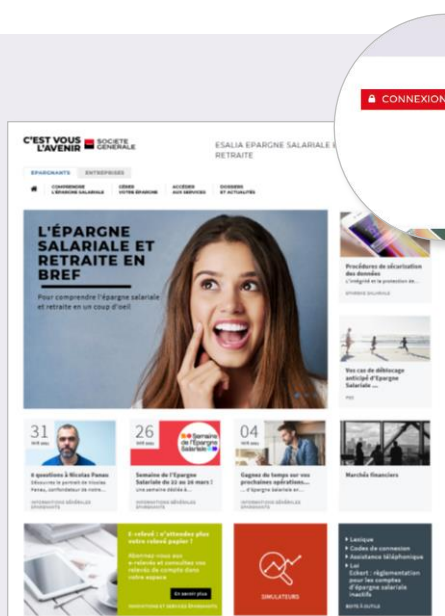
CONNEXION

C'EST VOUS L'AVENIR SOCIETE GENERALE

ESALIA EPARGNE SALARIALE ET RETRAITE

EPARGNANTS ENTREPRISES

COMPRENDRE L'ÉPARGNE SALARIALE
GÉRER VOTRE ÉPARGNE
ACCÉDER AUX SERVICES
DOSSIERS ET ACTUALITÉS

L'ÉPARGNE SALARIALE ET RETRAITE EN BREF

Pour comprendre l'épargne salariale et retraite en un coup d'oeil

Procédures de sécurisation des données
L'intégrité et la protection de...

Vos cas de déblocage anticipé d'Épargne Salariale ...

31
6 questions à Nicolas Panes
Découvrez le portrait de Nicolas Panes, confondateur de notre...

26
Semaine de l'Epargne Salariale
Semaine de l'Epargne Salariale du 22 au 26 mars !
Une semaine dédiée à...

04
Gagnez du temps sur vos prochaines opérations...
L'Epargne Salariale en...

Marchés financiers

E-relevé : n'attendez plus votre relevé papier !
Abonnez-vous aux e-relevés et consultez vos relevés de compte dans votre espace
En savoir plus

SIMULATEURS

Lexique
Codes de connexion
Assistance téléphonique
Loi Eckert : réglementation pour les comptes d'épargne salariale inactifs
BOITE À OUTILS